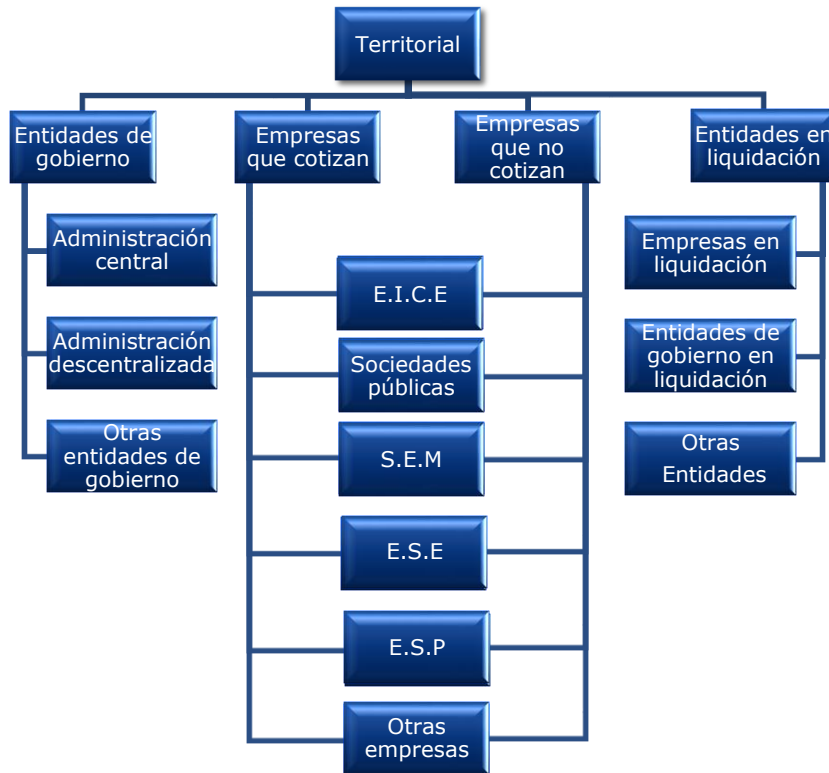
Territorial

Entidades de gobierno

Empresas que cotizan

Empresas que no cotizan

Entidades en liquidación

Administración central

Administración descentralizada

Otras entidades de gobierno

E.I.C.E

Sociedades públicas

S.E.M

E.S.E

E.S.P

Otras empresas

Empresas en liquidación

Entidades de gobierno en liquidación

Otras Entidades